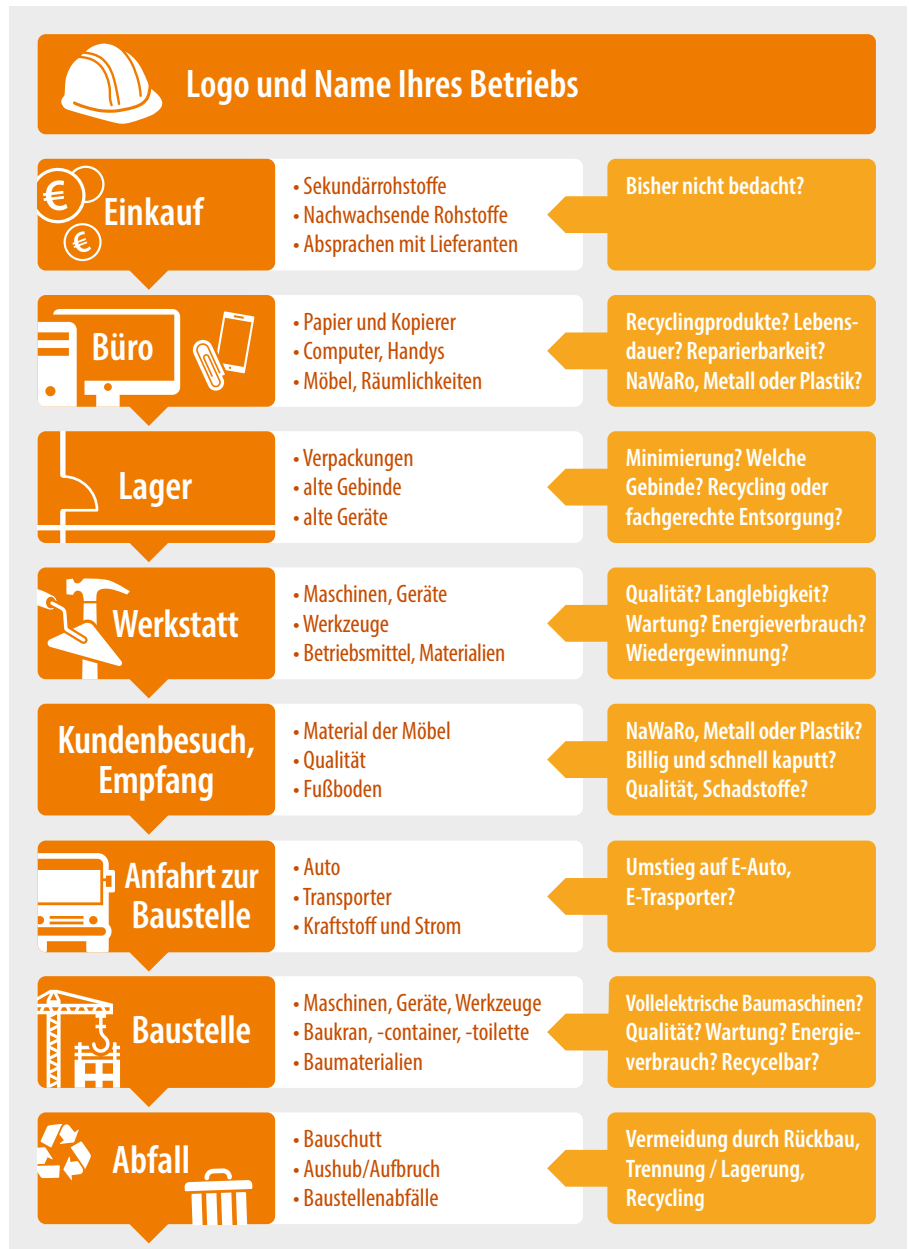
Logo und Name Ihres Betriebs

€ €

Einkauf

• Sekundärrohstoffe
• Nachwachsende Rohstoffe
• Absprachen mit Lieferanten

Bisher nicht bedacht?

Büro

• Papier und Kopierer
• Computer, Handys
• Möbel, Räumlichkeiten

Recyclingprodukte? Lebensdauer? Reparierbarkeit? NaWaRo, Metall oder Plastik?

Lager

• Verpackungen
• alte Gebinde
• alte Geräte

Minimierung? Welche Gebinde? Recycling oder fachgerechte Entsorgung?

Werkstatt

• Maschinen, Geräte
• Werkzeuge
• Betriebsmittel, Materialien

Qualität? Langlebigkeit? Wartung? Energieverbrauch? Wiedergewinnung?

Kundenbesuch, Empfang

• Material der Möbel
• Qualität
• Fußboden

NaWaRo, Metall oder Plastik? Billig und schnell kaputt? Qualität, Schadstoffe?

Anfahrt zur Baustelle

• Auto
• Transporter
• Kraftstoff und Strom

Umstieg auf E-Auto, E-Trasporter?

Baustelle

• Maschinen, Geräte, Werkzeuge
• Baukran, -container, -toilette
• Baumaterialien

Vollelektrische Baumaschinen? Qualität? Wartung? Energieverbrauch? Recycelbar?

Abfall

• Bauschutt
• Aushub/Aufbruch
• Baustellenabfälle

Vermeidung durch Rückbau, Trennung / Lagerung, Recycling